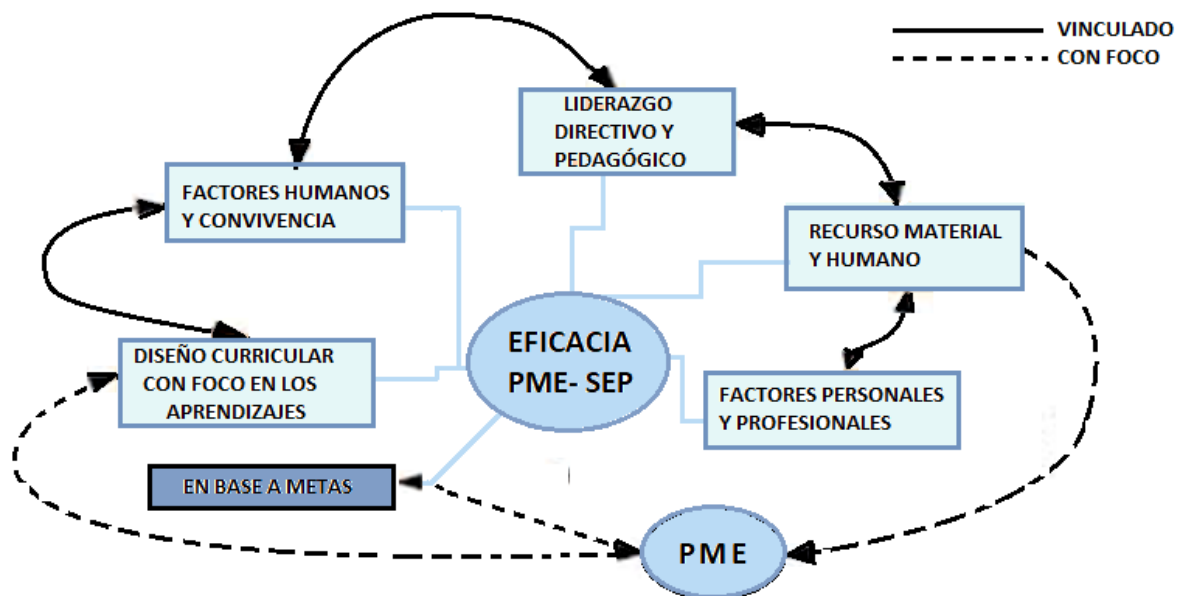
VINCULADO
CON FOCO

LIDERAZGO DIRECTIVO Y PEDAGÓGICO

FACTORES HUMANOS Y CONVIVENCIA

RECURSO MATERIAL Y HUMANO

EFICACIA PME- SEP

DISEÑO CURRICULAR CON FOCO EN LOS APRENDIZAJES

FACTORES PERSONALES Y PROFESIONALES

EN BASE A METAS

PME